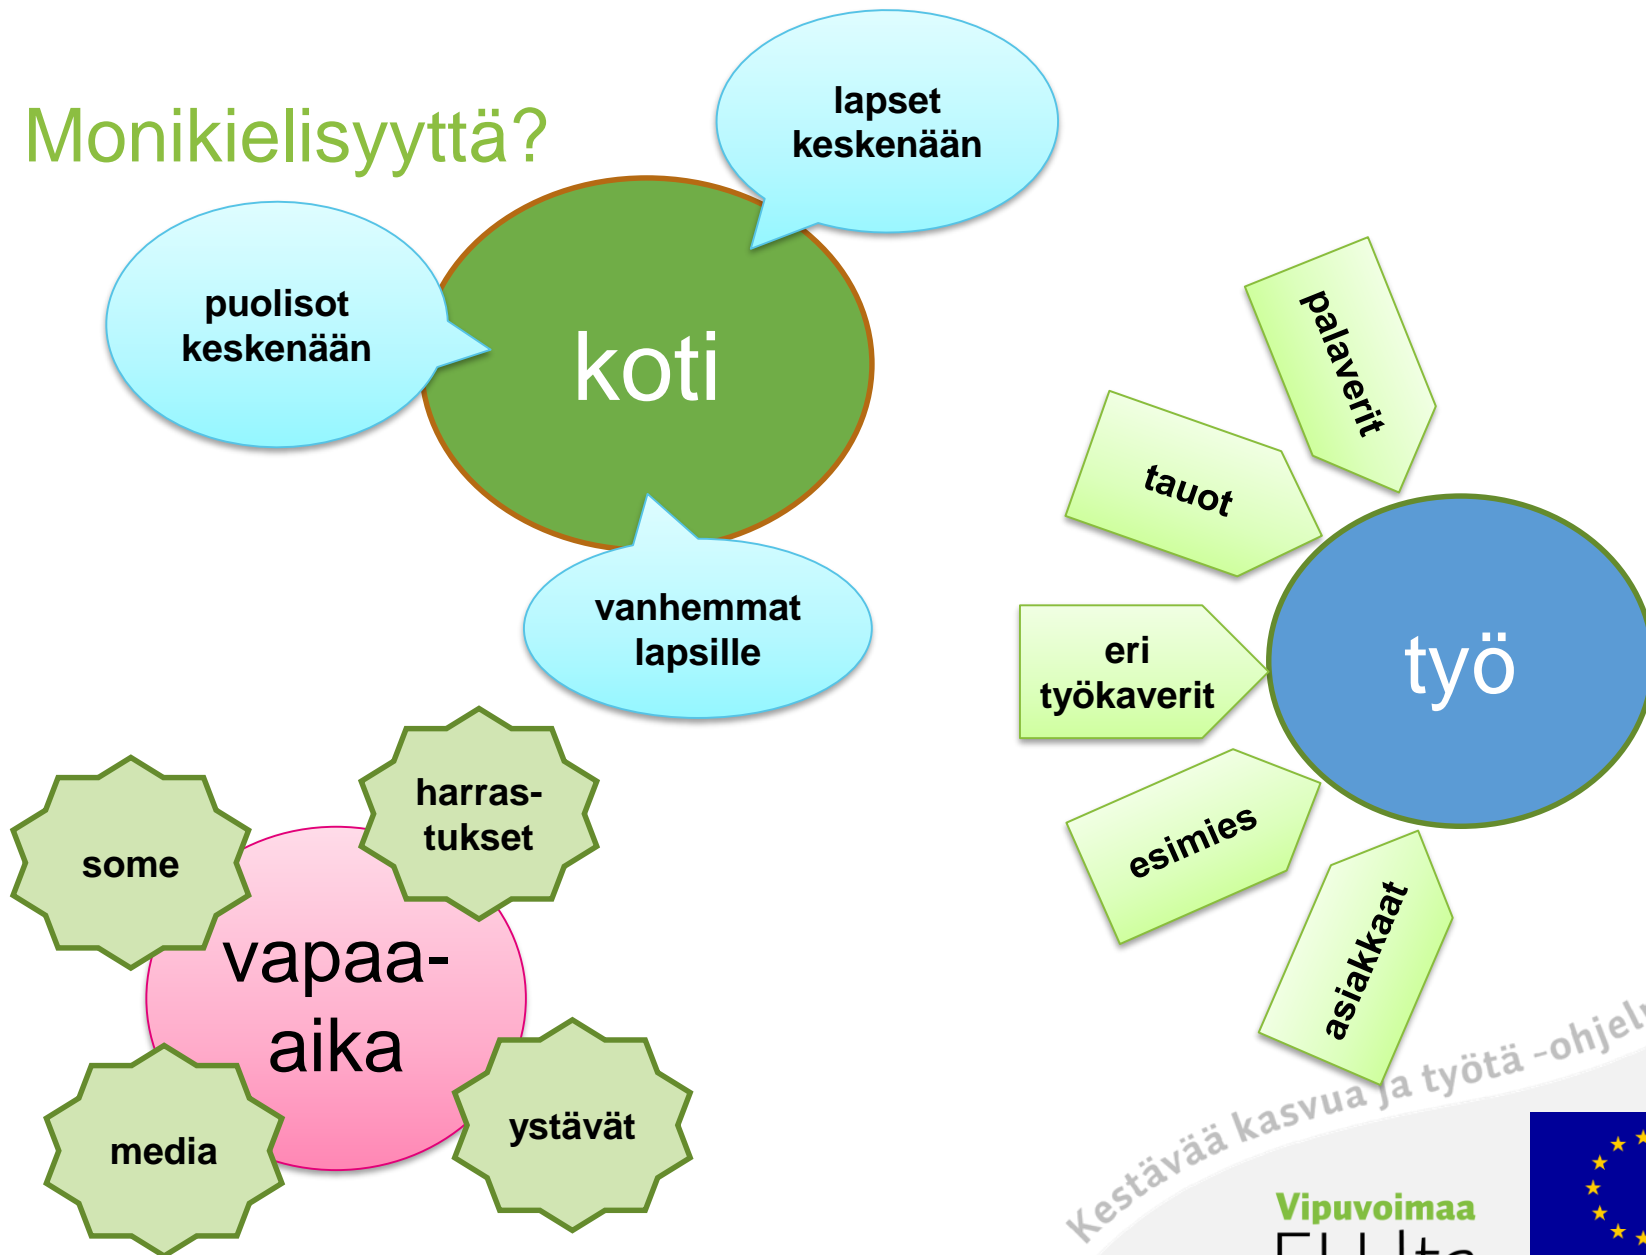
Monikielisyyttä?

lapset keskenään

puolisot keskenään

koti

vanhemmat lapsille

palaverit

tauot

eri työkaverit

työ

esimies

asiakkaat

some

harras-tukset

vapaa-aika

media

ystävät

Kestävää kasvua ja työtä -ohjel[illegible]

Vipuvoimaa

EU:lta